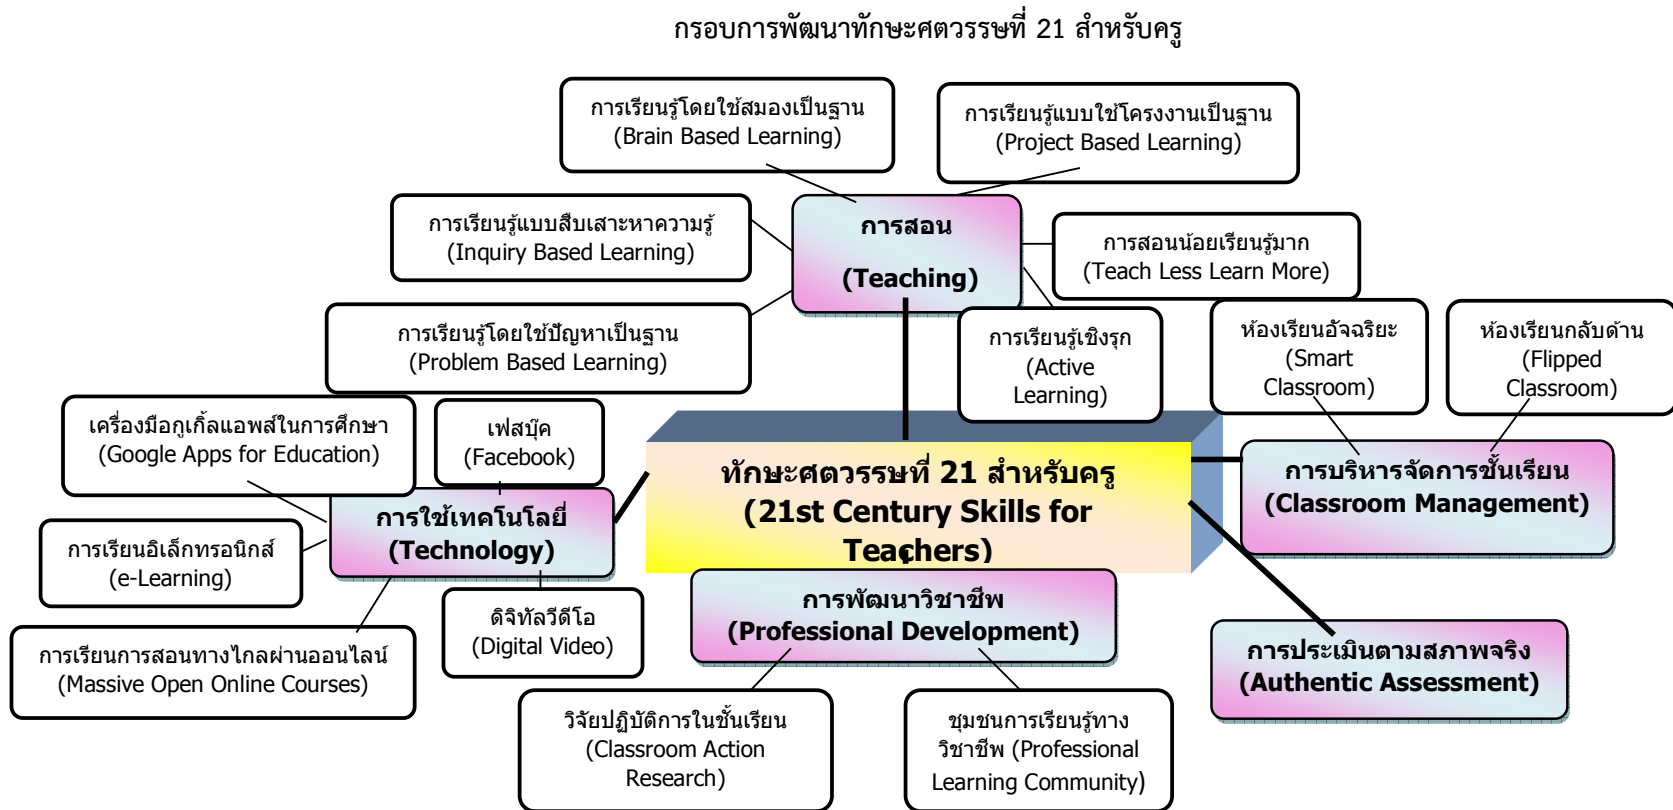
กรอบการพัฒนาทักษะศตวรรษที่ 21 สำหรับครู

การเรียนรู้โดยใช้สมองเป็นฐาน (Brain Based Learning)

การเรียนรู้แบบใช้โครงงานเป็นฐาน (Project Based Learning)

การเรียนรู้แบบสืบเสาะหาความรู้ (Inquiry Based Learning)

การสอน

(Teaching)

การสอนน้อยเรียนรู้มาก (Teach Less Learn More)

การเรียนรู้โดยใช้ปัญหาเป็นฐาน (Problem Based Learning)

การเรียนรู้เชิงรุก (Active Learning)

ห้องเรียนอัจฉริยะ (Smart Classroom)

ห้องเรียนกลับด้าน (Flipped Classroom)

เครื่องมือกูเกิ้ลแอพส์ในการศึกษา (Google Apps for Education)

เฟสบุ๊ค (Facebook)

ทักษะศตวรรษที่ 21 สำหรับครู (21st Century Skills for Teachers)

การบริหารจัดการชั้นเรียน (Classroom Management)

การใช้เทคโนโลยี (Technology)

การเรียนอิเล็กทรอนิกส์ (e-Learning)

ดิจิทัลวีดีโอ (Digital Video)

การพัฒนาวิชาชีพ (Professional Development)

การประเมินตามสภาพจริง (Authentic Assessment)

การเรียนการสอนทางไกลผ่านออนไลน์ (Massive Open Online Courses)

วิจัยปฏิบัติการในชั้นเรียน (Classroom Action Research)

ชุมชนการเรียนรู้ทางวิชาชีพ (Professional Learning Community)